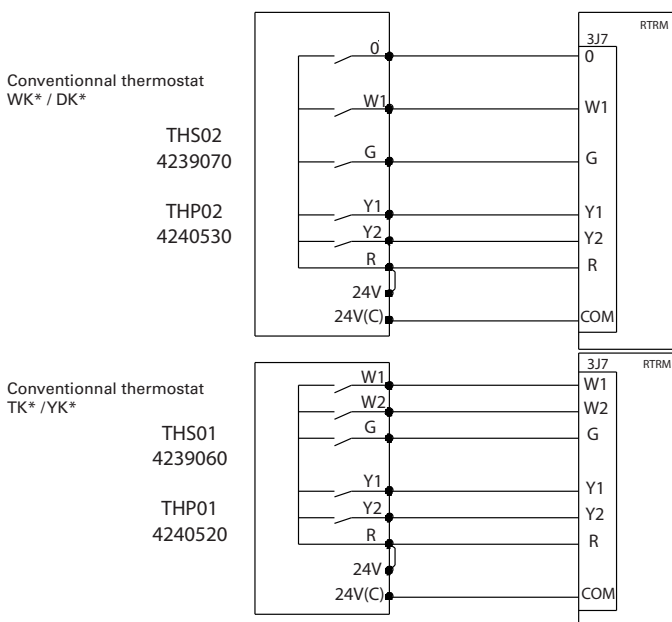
Conventionnal thermostat WK* / DK*

THS02
4239070

THP02
4240530

0
W1
G
Y1
Y2
R
24V
24V(C)

RTRM
3J7
0
W1
G
Y1
Y2
R
COM

Conventionnal thermostat TK* /YK*

THS01
4239060

THP01
4240520

W1
W2
G
Y1
Y2
R
24V
24V(C)

3J7
RTRM
W1
W2
G
Y1
Y2
R
COM